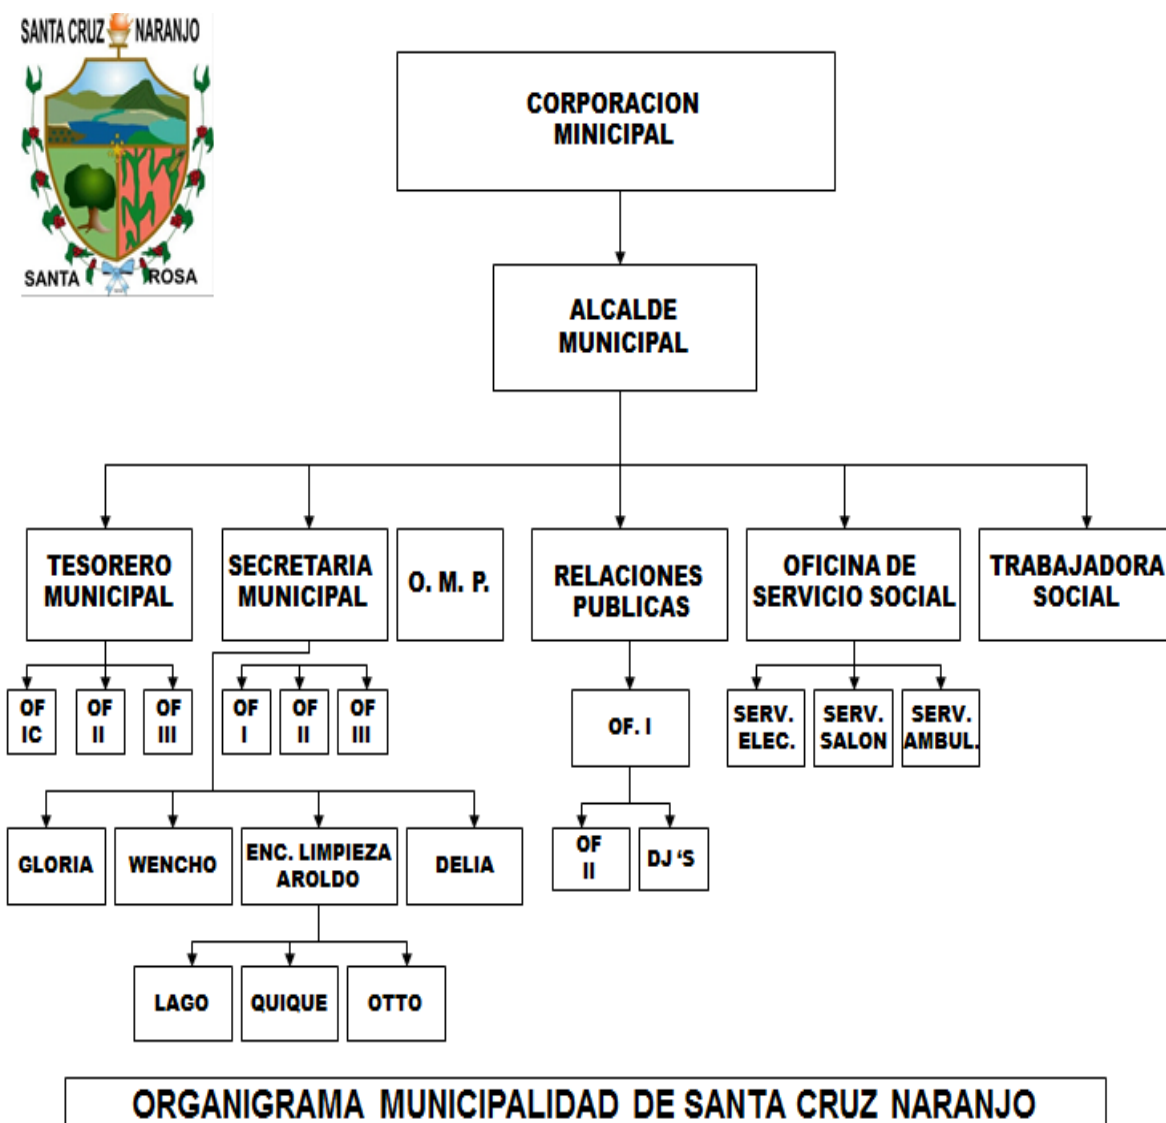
SANTA CRUZ NARANJO
SANTA ROSA

CORPORACION MINICIPAL

ALCALDE MUNICIPAL

TESORERO MUNICIPAL

SECRETARIA MUNICIPAL

O. M. P.

RELACIONES PUBLICAS

OFICINA DE SERVICIO SOCIAL

TRABAJADORA SOCIAL

OF IC

OF II

OF III

OF I

OF II

OF III

OF. I

SERV. ELEC.

SERV. SALON

SERV. AMBUL.

GLORIA

WENCHO

ENC. LIMPIEZA AROLDO

DELIA

OF II

DJ 'S

LAGO

QUIQUE

OTTO

ORGANIGRAMA MUNICIPALIDAD DE SANTA CRUZ NARANJO